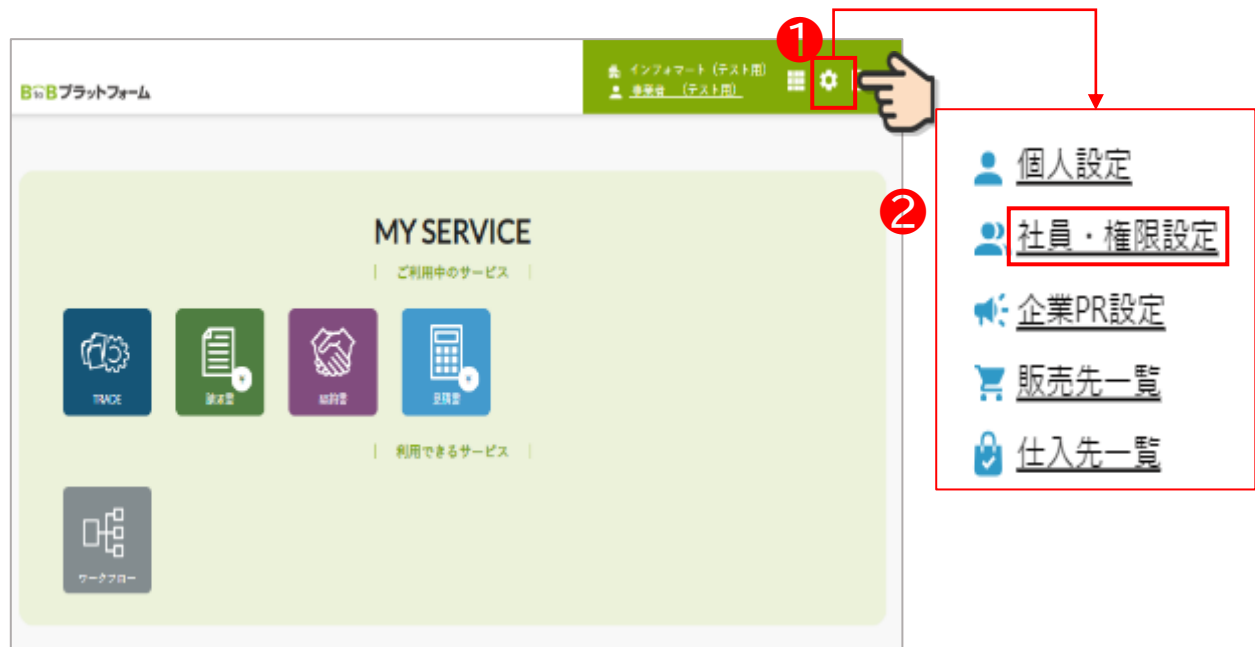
BtoBプラットフォーム

インフォマート（テスト用）
事業者　（テスト用）

❶

MY SERVICE

ご利用中のサービス

TRADE

請求書

契約書

見積書

利用できるサービス

ワークフロー

個人設定

❷

社員・権限設定

企業PR設定

販売先一覧

仕入先一覧